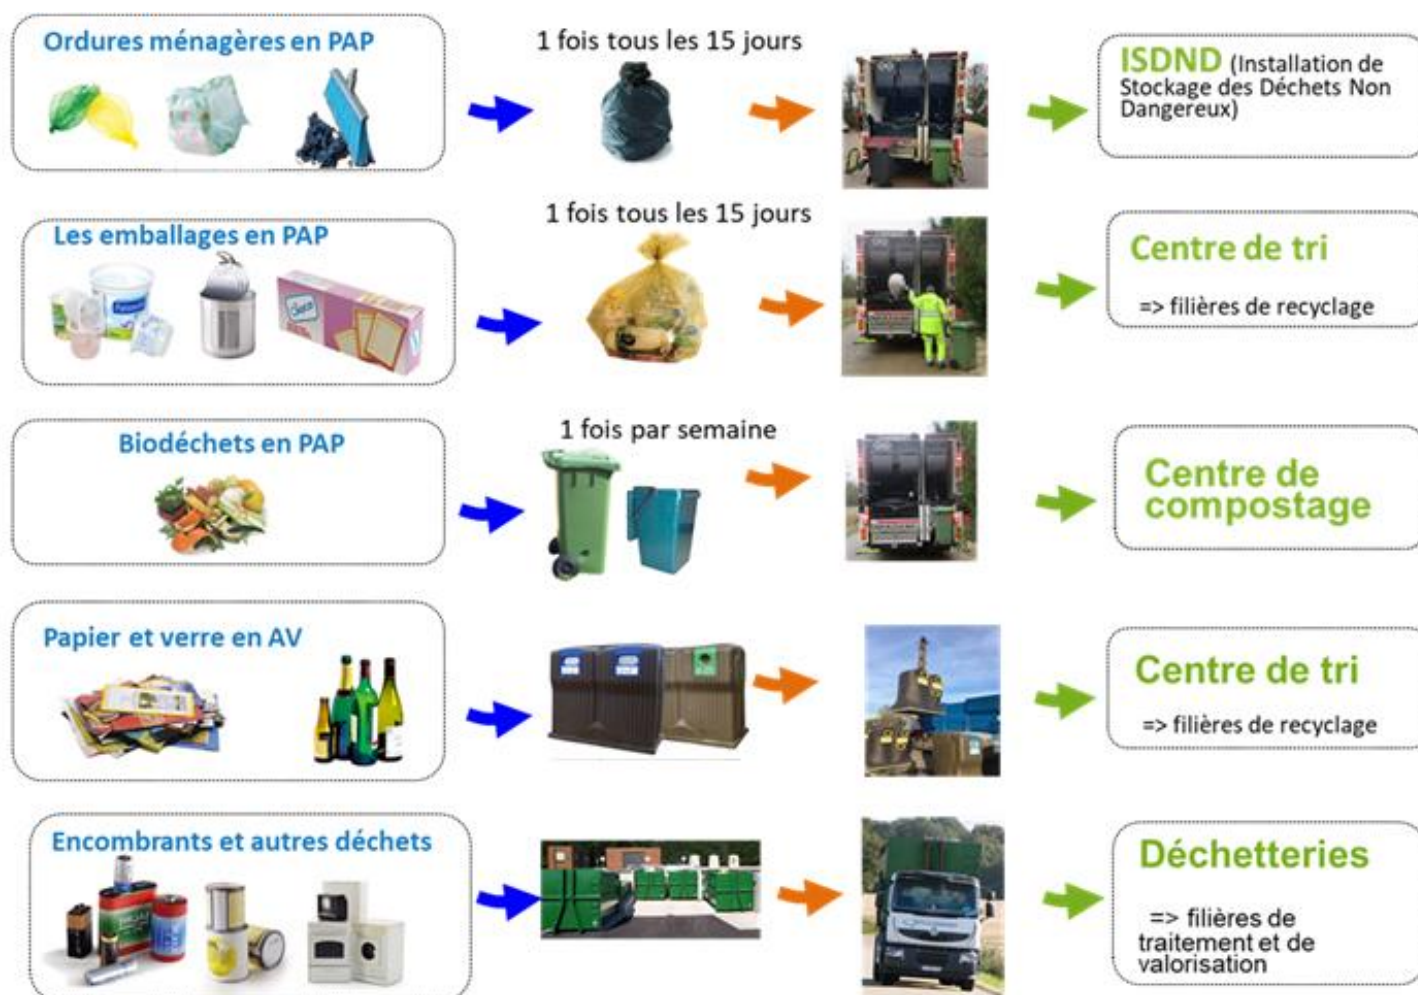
Ordures ménagères en PAP

1 fois tous les 15 jours

ISDND (Installation de Stockage des Déchets Non Dangereux)

Les emballages en PAP

1 fois tous les 15 jours

Centre de tri

=> filières de recyclage

Biodéchets en PAP

1 fois par semaine

Centre de compostage

Papier et verre en AV

Centre de tri

=> filières de recyclage

Encombrants et autres déchets

Déchetteries

=> filières de traitement et de valorisation